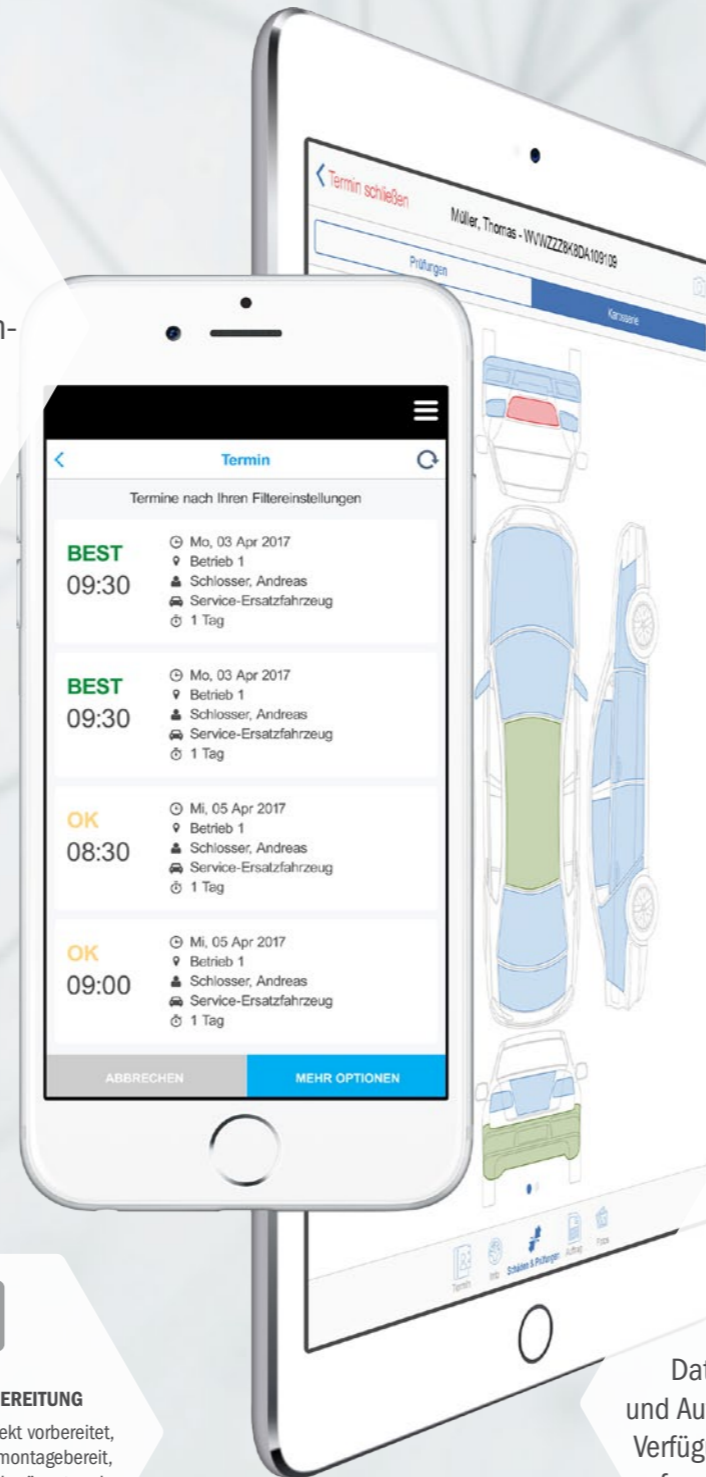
Termin schließen
Müller, Thomas - WVWZZZ8K8DA109109
Prüfungen
Karosserie

n-

Termin
Termine nach Ihren Filtereinstellungen

BEST
09:30
Mo, 03 Apr 2017
Betrieb 1
Schlosser, Andreas
Service-Ersatzfahrzeug
1 Tag

BEST
09:30
Mo, 03 Apr 2017
Betrieb 1
Schlosser, Andreas
Service-Ersatzfahrzeug
1 Tag

OK
08:30
Mi, 05 Apr 2017
Betrieb 1
Schlosser, Andreas
Service-Ersatzfahrzeug
1 Tag

OK
09:00
Mi, 05 Apr 2017
Betrieb 1
Schlosser, Andreas
Service-Ersatzfahrzeug
1 Tag

ABBRECHEN
MEHR OPTIONEN

Termin
Info
Schäden & Prüfungen
Auftrag
Fotos

EREITUNG
ekt vorbereitet,
montagebereit,

Dat
und Au
Verfüg